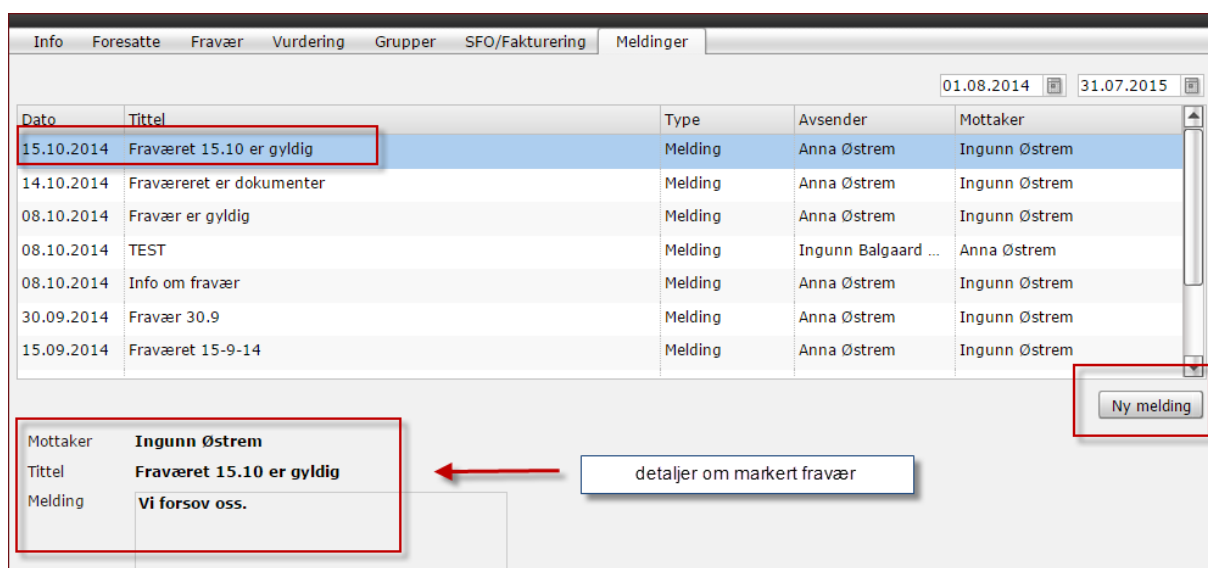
Info Foresatte Fravær Vurdering Grupper SFO/Fakturering Meldinger

01.08.2014 31.07.2015

| Dato | Tittel | Type | Avsender | Mottaker |
|---|---|---|---|---|
| 15.10.2014 | Fraværet 15.10 er gyldig | Melding | Anna Østrem | Ingunn Østrem |
| 14.10.2014 | Fraværeret er dokumenter | Melding | Anna Østrem | Ingunn Østrem |
| 08.10.2014 | Fravær er gyldig | Melding | Anna Østrem | Ingunn Østrem |
| 08.10.2014 | TEST | Melding | Ingunn Balgaard ... | Anna Østrem |
| 08.10.2014 | Info om fravær | Melding | Anna Østrem | Ingunn Østrem |
| 30.09.2014 | Fravær 30.9 | Melding | Anna Østrem | Ingunn Østrem |
| 15.09.2014 | Fraværet 15-9-14 | Melding | Anna Østrem | Ingunn Østrem |

Ny melding

Mottaker Ingunn Østrem
Tittel Fraværet 15.10 er gyldig
Melding Vi forsov oss.

detaljer om markert fravær